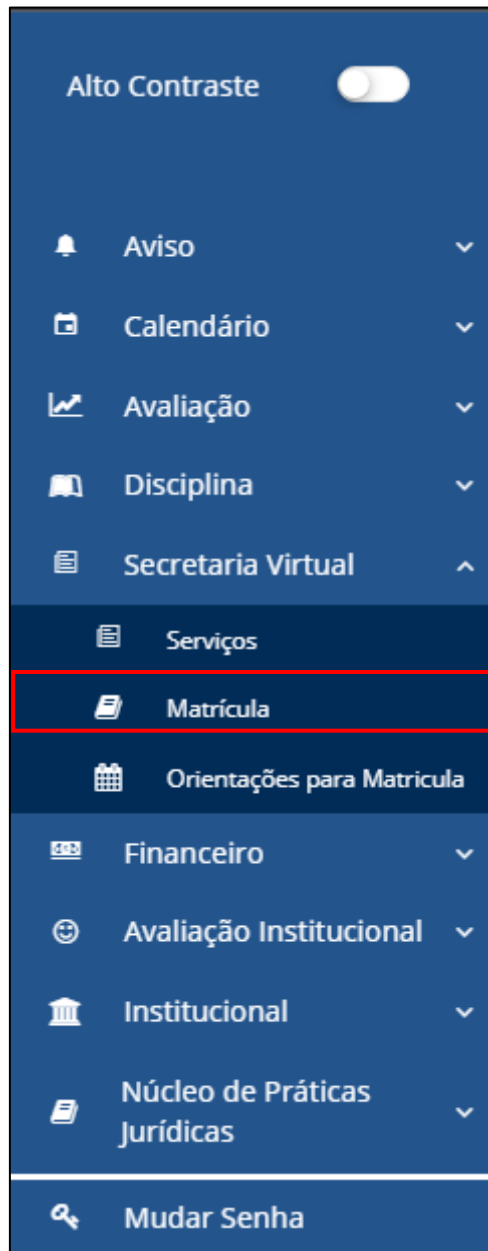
Alto Contraste

Aviso

Calendário

Avaliação

Disciplina

Secretaria Virtual

Serviços

Matrícula

Orientações para Matricula

Financeiro

Avaliação Institucional

Institucional

Núcleo de Práticas Jurídicas

Mudar Senha